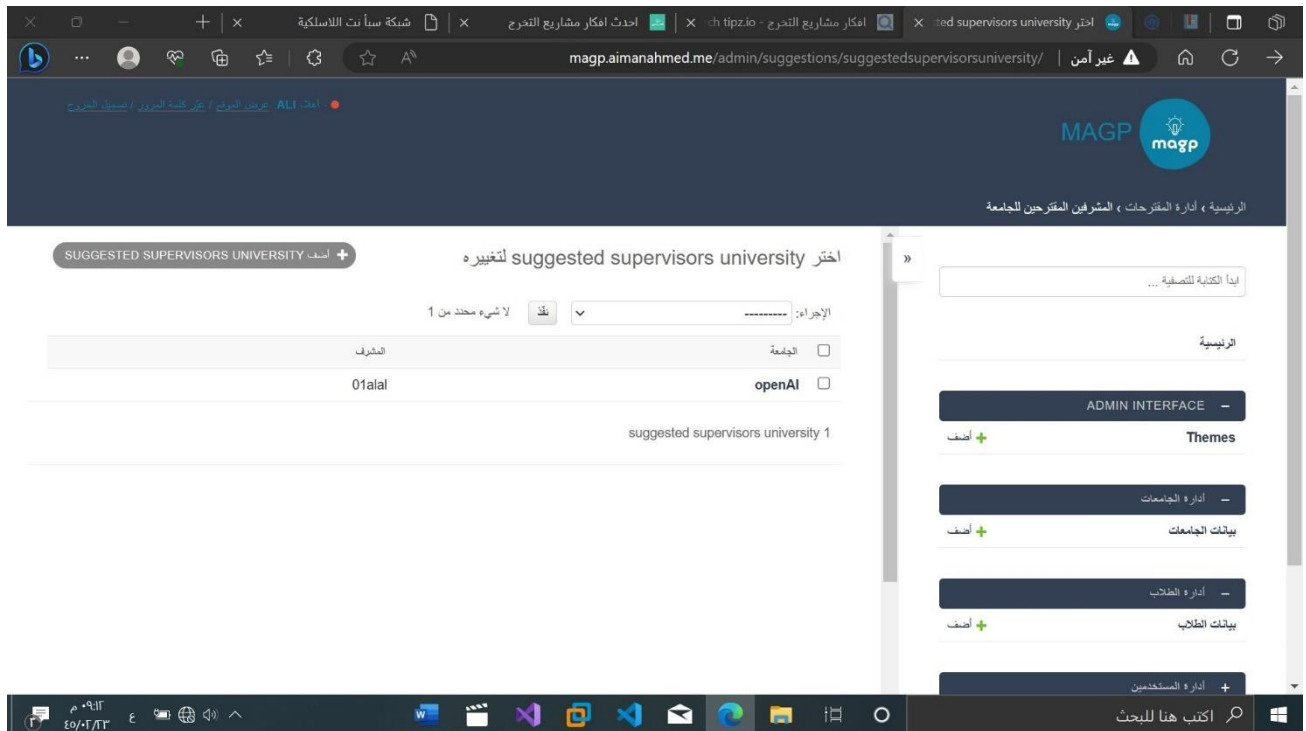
اختر suggested supervisors university | افكار مشاريع التخرج - tipz.io | احدث افكار مشاريع التخرج | شبكة سبأ نت اللاسلكية

غير آمن | magp.aimanahmed.me/admin/suggestions/suggestedsupervisorsuniversity/

MAGP magp

أهلا، ALI. عرض الموقع / غيّر كلمة المرور / تسجيل الخروج

الرئيسية › أدارة المقترحات › المشرفين المقترحين للجامعة

ابدأ الكتابة للتصفية ...

الرئيسية

ADMIN INTERFACE –

Themes + أضف

– أدارة الجامعات

بيانات الجامعات + أضف

– أدارة الطلاب

بيانات الطلاب + أضف

+ أدارة المستخدمين

اختر suggested supervisors university لتغيير ه

+ أضف SUGGESTED SUPERVISORS UNIVERSITY

الإجراء: --------- نفذ لا شيء محدد من 1

| الجامعة | المشرف |
|---|---|
| openAI | 01alal |

1 suggested supervisors university

اكتب هنا للبحث

٠٩:١٣ م
٢٣/٠٢/٤٥